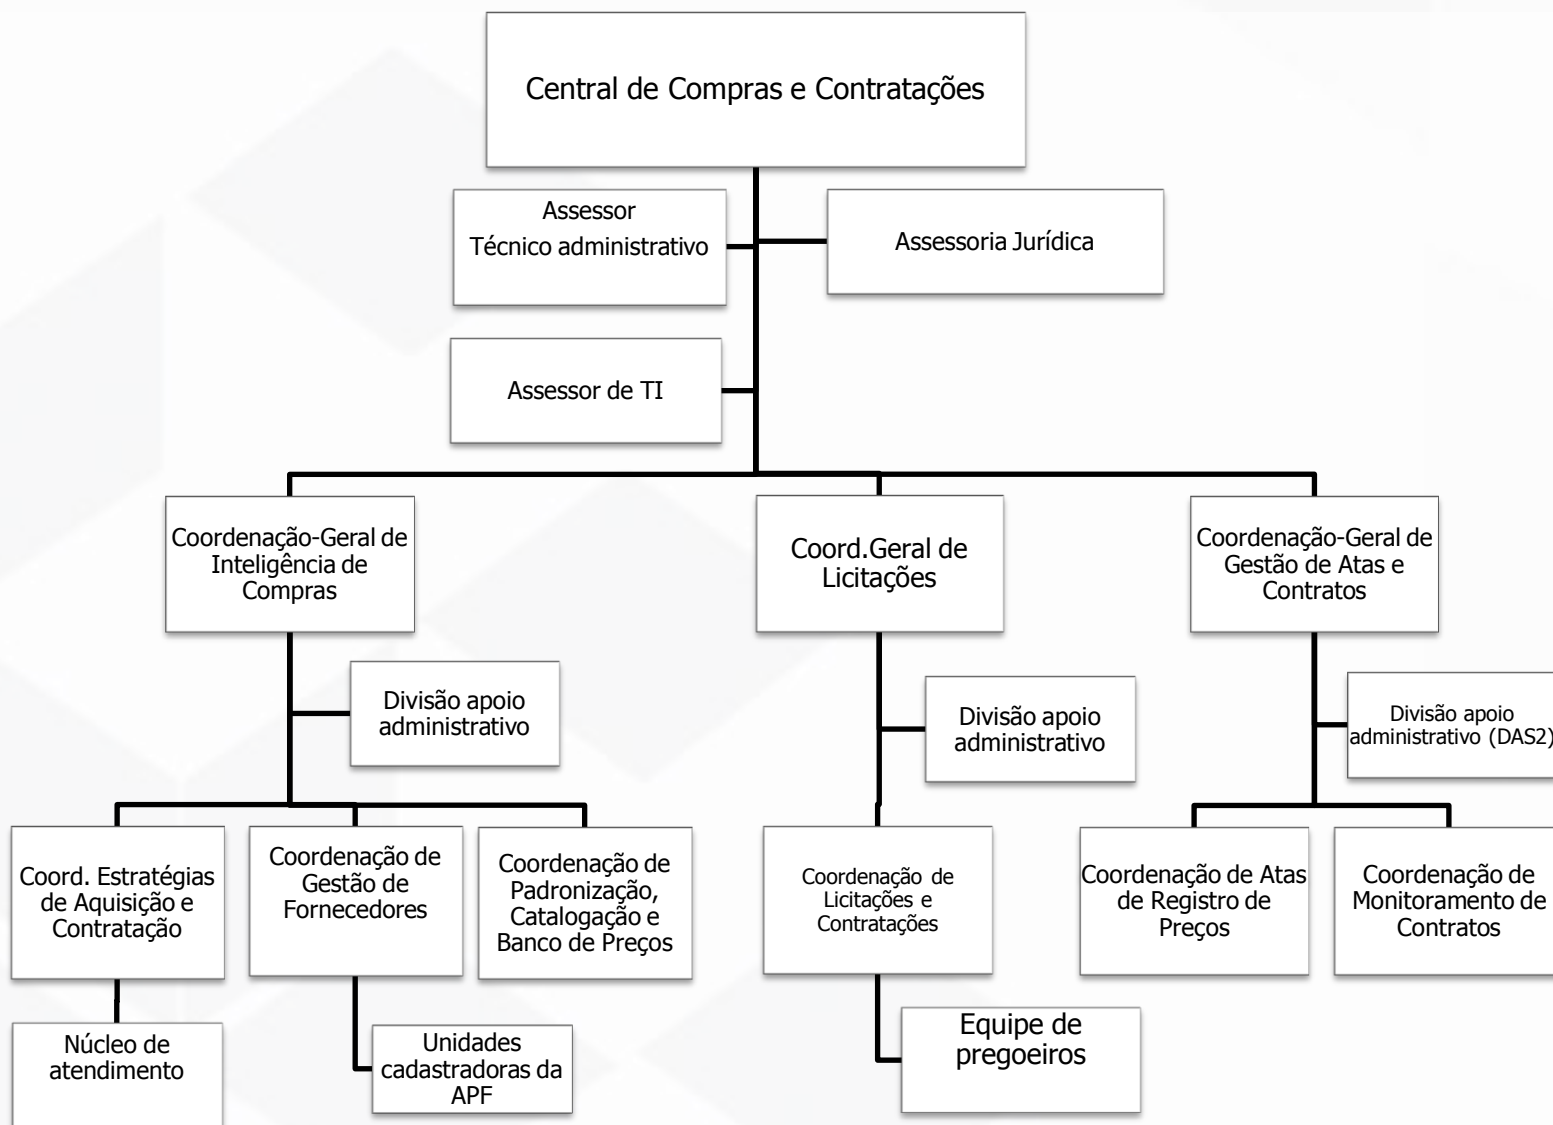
Central de Compras e Contratações

Assessor
Técnico administrativo

Assessoria Jurídica

Assessor de TI

Coordenação-Geral de Inteligência de Compras

Coord.Geral de Licitações

Coordenação-Geral de Gestão de Atas e Contratos

Divisão apoio administrativo

Divisão apoio administrativo

Divisão apoio administrativo (DAS2)

Coord. Estratégias de Aquisição e Contratação

Coordenação de Gestão de Fornecedores

Coordenação de Padronização, Catalogação e Banco de Preços

Coordenação de Licitações e Contratações

Coordenação de Atas de Registro de Preços

Coordenação de Monitoramento de Contratos

Núcleo de atendimento

Unidades cadastradoras da APF

Equipe de pregoeiros